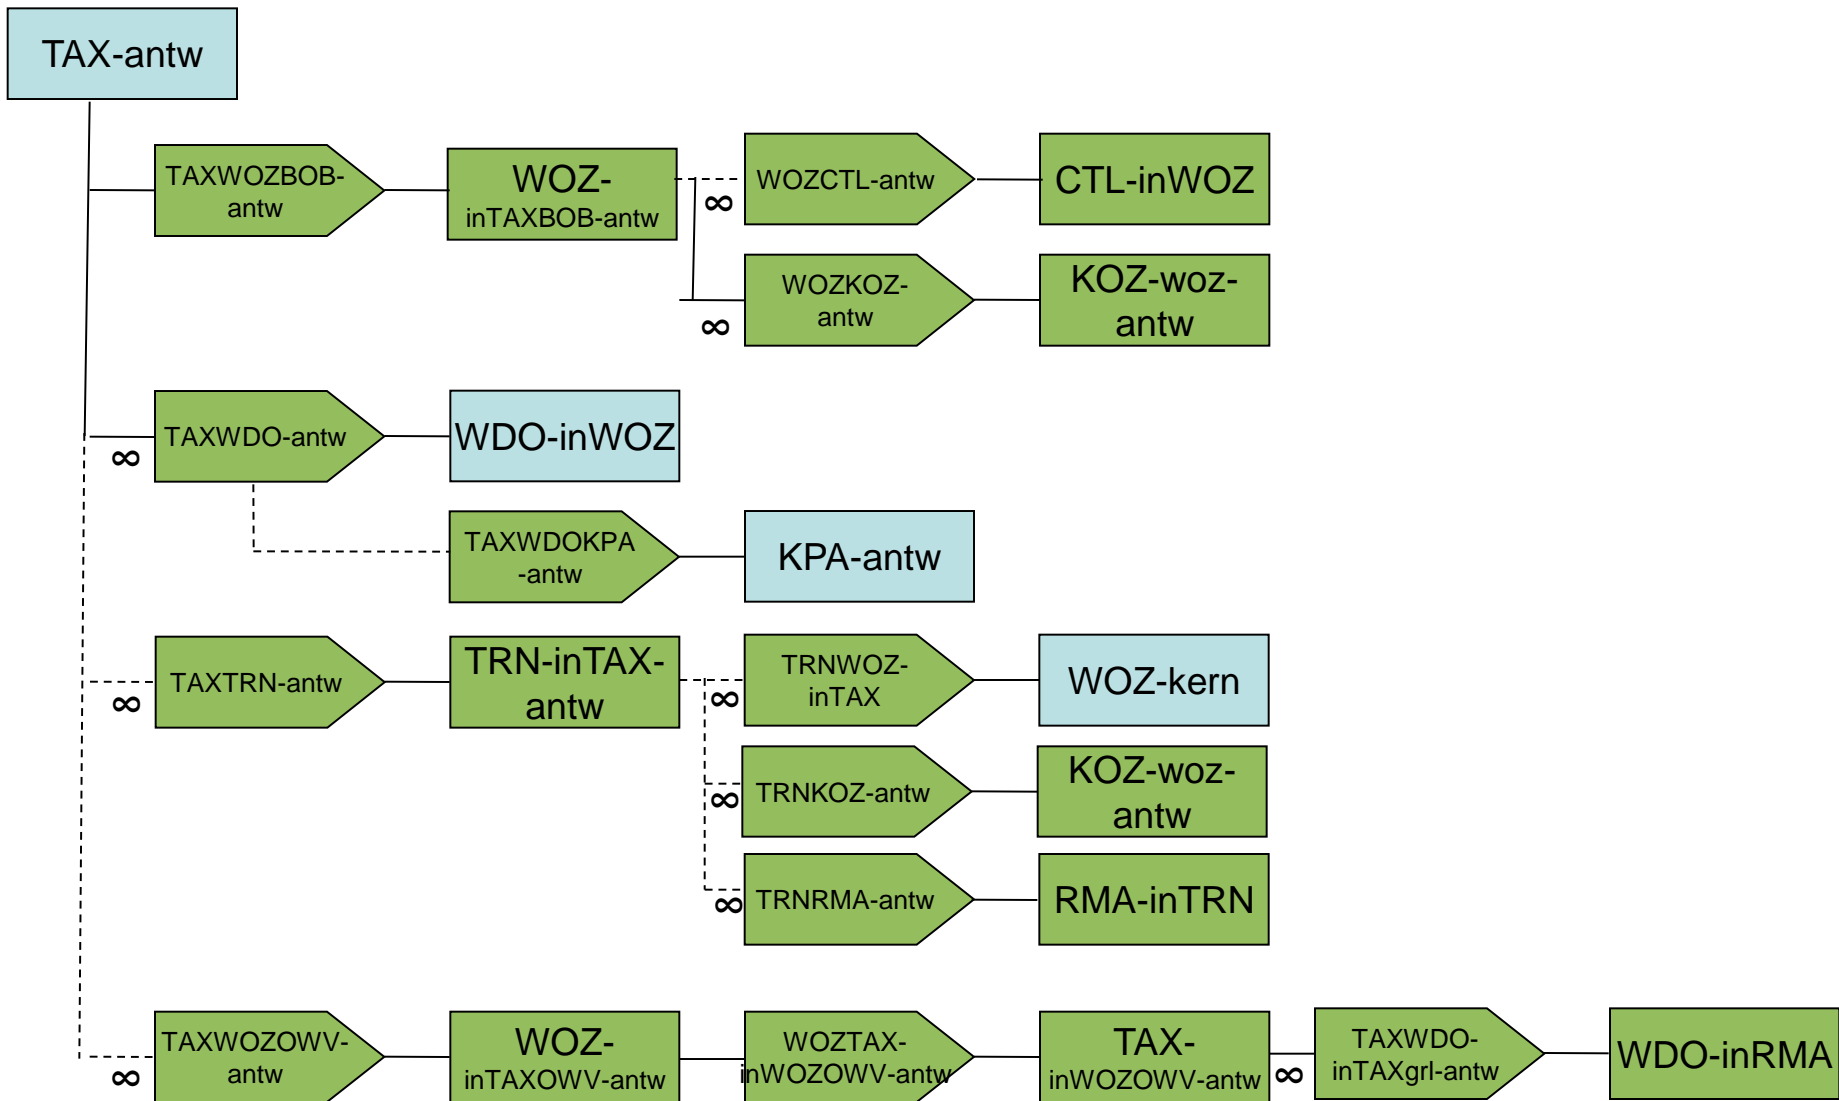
TAX-antw

TAXWOZBOB-antw

WOZ-inTAXBOB-antw

∞

WOZCTL-antw

CTL-inWOZ

∞

WOZKOZ-antw

KOZ-woz-antw

∞

TAXWDO-antw

WDO-inWOZ

TAXWDOKPA-antw

KPA-antw

∞

TAXTRN-antw

TRN-inTAX-antw

∞

TRNWOZ-inTAX

WOZ-kern

∞

TRNKOZ-antw

KOZ-woz-antw

∞

TRNRMA-antw

RMA-inTRN

∞

TAXWOZOWV-antw

WOZ-inTAXOWV-antw

WOZTAX-inWOZOWV-antw

TAX-inWOZOWV-antw

∞

TAXWDO-inTAXgrl-antw

WDO-inRMA